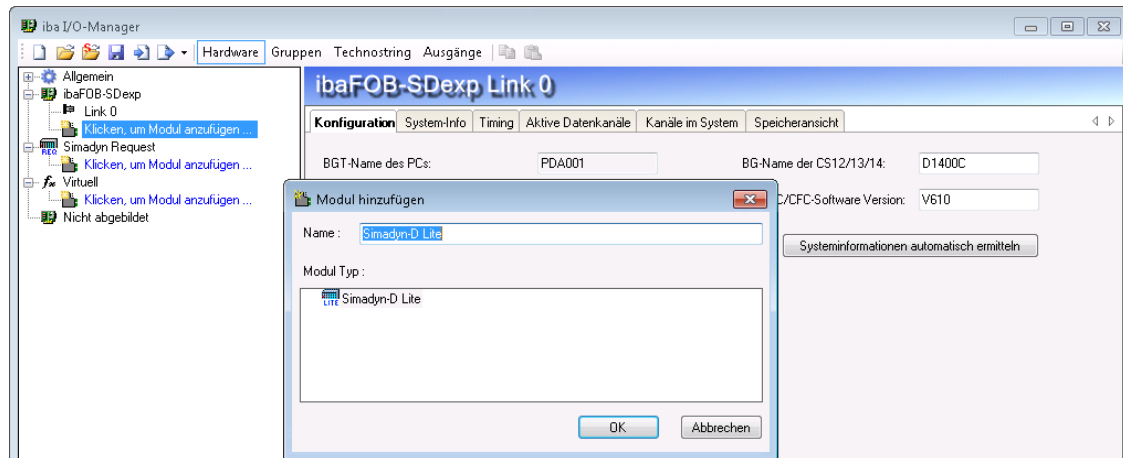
iba I/O-Manager

Hardware Gruppen Technostring Ausgänge

Allgemein
ibaFOB-SDexp
Link 0
Klicken, um Modul anzufügen ...
Simadyn Request
Klicken, um Modul anzufügen ...
Virtuell
Klicken, um Modul anzufügen ...
Nicht abgebildet

ibaFOB-SDexp Link 0

Konfiguration | System-Info | Timing | Aktive Datenkanäle | Kanäle im System | Speicheransicht

BGT-Name des PCs: PDA001
BG-Name der CS12/13/14: D1400C
C/CFC-Software Version: V610
Systeminformationen automatisch ermitteln

Modul hinzufügen
Name : Simadyn-D Lite
Modul Typ :
Simadyn-D Lite
OK
Abbrechen